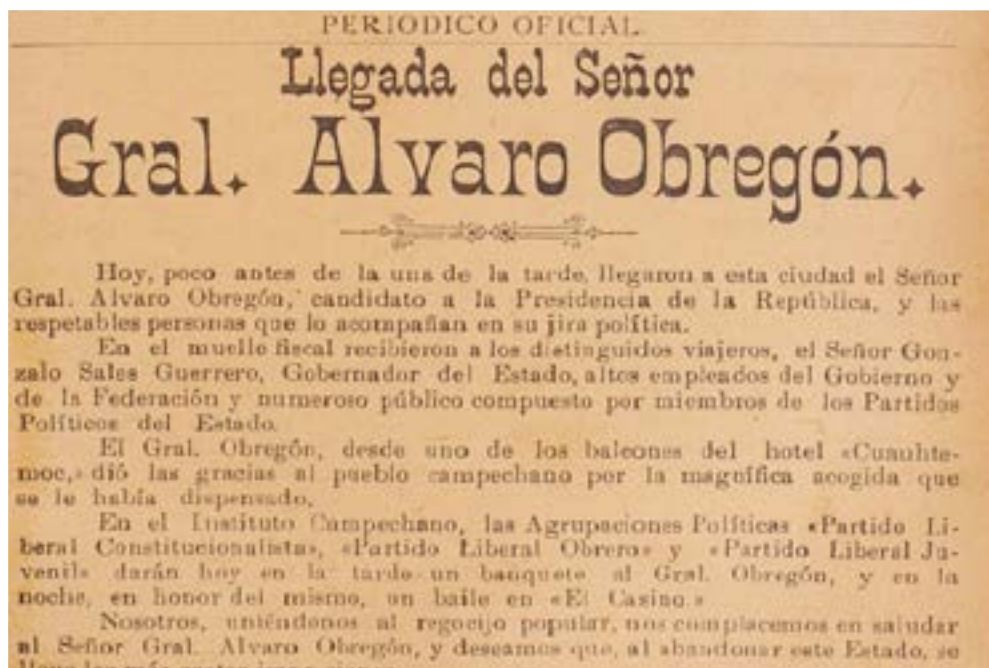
PERIODICO OFICIAL.

Llegada del Señor

Gral. Alvaro Obregón.

Hoy, poco antes de la una de la tarde, llegaron a esta ciudad el Señor Gral. Alvaro Obregón, candidato a la Presidencia de la República, y las respetables personas que lo acompañan en su jira política.

En el muelle fiscal recibieron a los distinguidos viajeros, el Señor Gonzalo Sales Guerrero, Gobernador del Estado, altos empleados del Gobierno y de la Federación y numeroso público compuesto por miembros de los Partidos Políticos del Estado.

El Gral. Obregón, desde uno de los balcones del hotel «Cuauhtemoc,» dió las gracias al pueblo campechano por la magnífica acogida que se le había dispensado.

En el Instituto Campechano, las Agrupaciones Políticas «Partido Liberal Constitucionalista», «Partido Liberal Obrero» y «Partido Liberal Juvenil» darán hoy en la tarde un banquete al Gral. Obregón, y en la noche, en honor del mismo, un baile en «El Casino.»

Nosotros, uniéndonos al regocijo popular, nos complacemos en saludar al Señor Gral. Alvaro Obregón, y deseamos que, al abandonar este Estado, se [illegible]